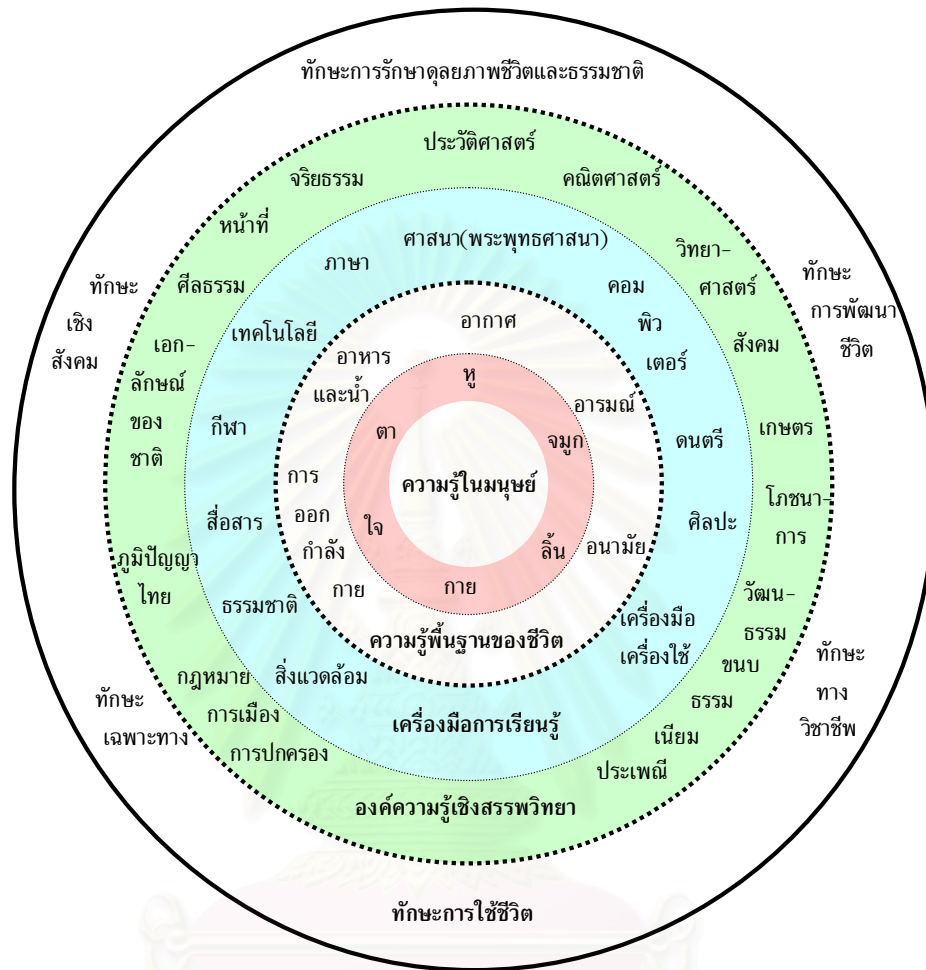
ทักษะการรักษาดุลยภาพชีวิตและธรรมชาติ

ประวัติศาสตร์

จริยธรรม

คณิตศาสตร์

หน้าที่

ศาสนา(พระพุทธศาสนา)

วิทยา-ศาสตร์

ทักษะเชิงสังคม

ศีลธรรม

ภาษา

คอมพิวเตอร์

ทักษะการพัฒนาชีวิต

เอก-ลักษณ์ของชาติ

เทคโนโลยี

อากาศ

สังคม

อาหารและน้ำ

หู

อารมณ์

กีฬา

ตา

จมูก

ดนตรี

เกษตร

การออกกำลังกาย

ความรู้ในมนุษย์

โภชนา-การ

สื่อสาร

ใจ

ลิ้น

อนามัย

ศิลปะ

ภูมิปัญญาไทย

กาย

ธรรมชาติ

ความรู้พื้นฐานของชีวิต

เครื่องมือเครื่องใช้

วัฒน-ธรรม

ขนบธรรมเนียม

กฎหมาย

สิ่งแวดล้อม

ทักษะทางวิชาชีพ

ทักษะเฉพาะทาง

การเมือง

การปกครอง

เครื่องมือการเรียนรู้

ประเพณี

องค์ความรู้เชิงสรรพวิทยา

ทักษะการใช้ชีวิต